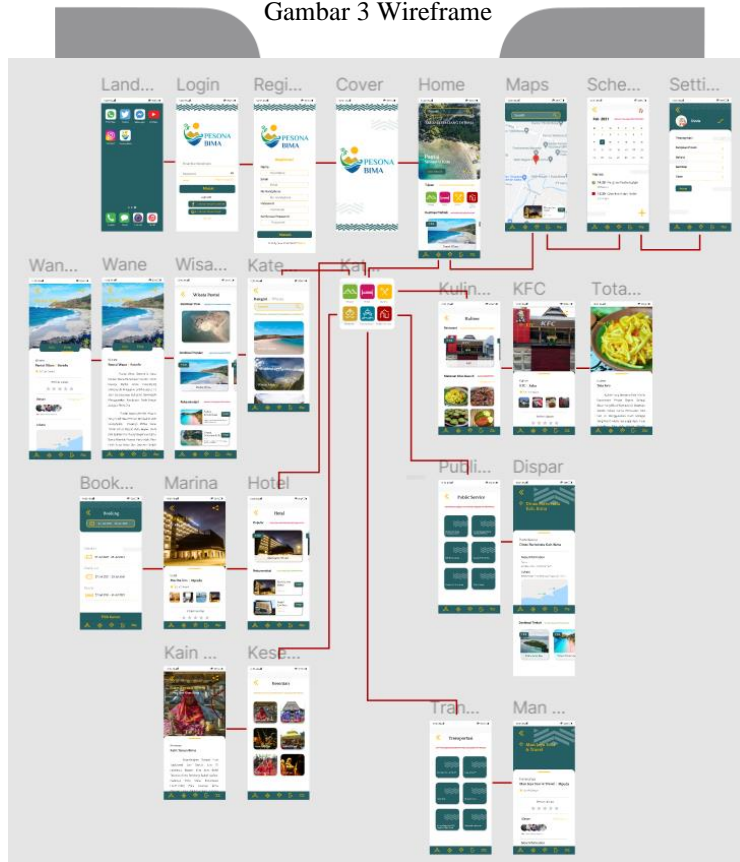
Gambar 3 Wireframe

Land...

Login

Regi...

Cover

Home

Maps

Sche...

Setti...

PESONA BIMA

PESONA BIMA

PESONA BIMA

Wan...

Wane

Wisa...

Kate...

Kat...

Kulin...

KFC

Tota...

Book...

Marina

Hotel

Publi...

Dispar

Kain ...

Kese...

Tran...

Man ...